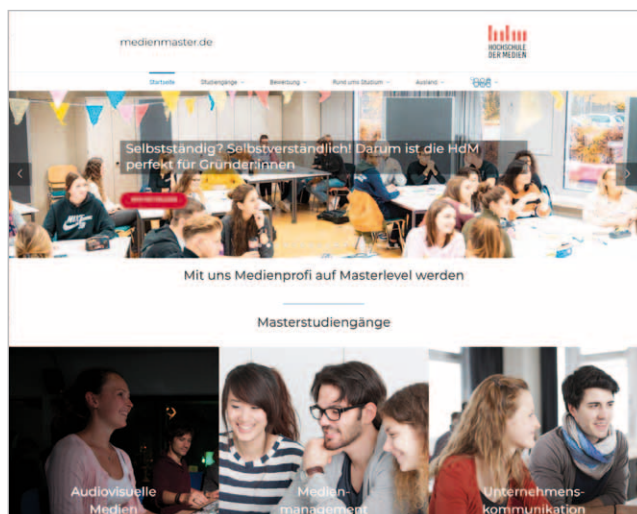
medienmaster.de

HOCHSCHULE DER MEDIEN

Startseite | Studiengänge | Bewerbung | Rund ums Studium | Ausland

Selbstständig? Selbstverständlich! Darum ist die HdM perfekt für Gründerinnen

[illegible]

Mit uns Medienprofi auf Masterlevel werden

Masterstudiengänge

Audiovisuelle Medien

Medienmanagement

Unternehmenskommunikation